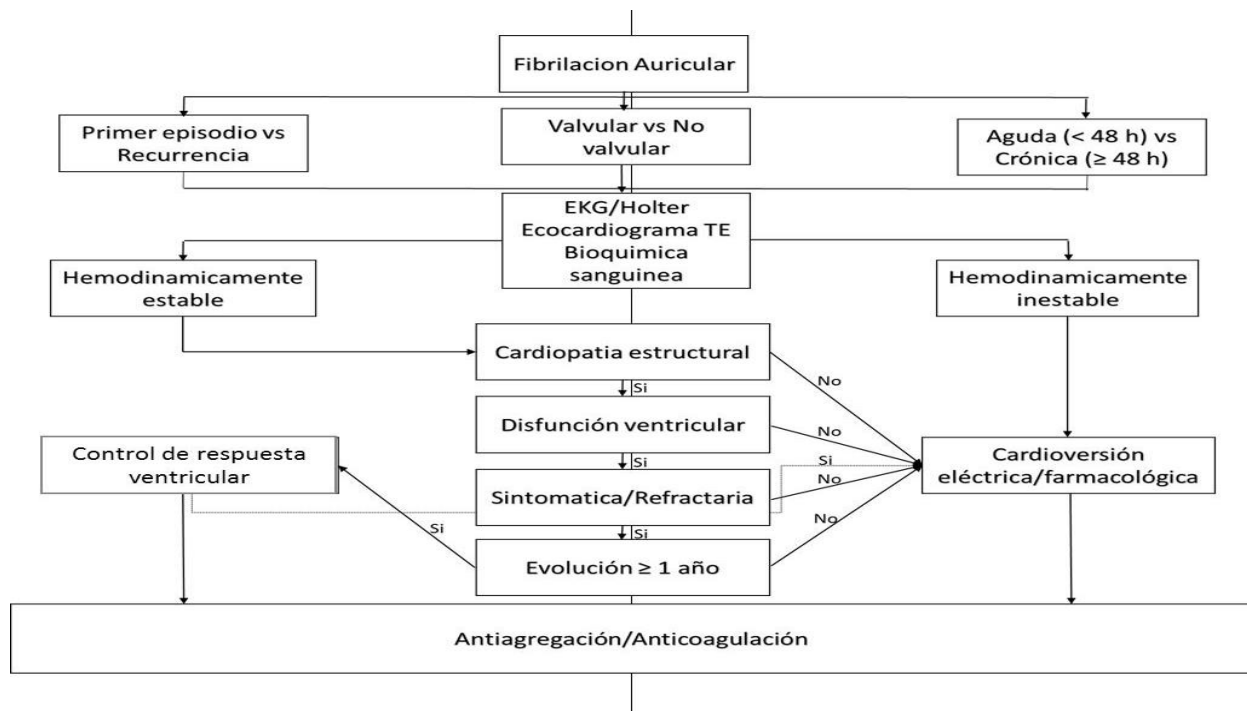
Fibrilacion Auricular

Primer episodio vs Recurrencia

Valvular vs No valvular

Aguda (< 48 h) vs Crónica (≥ 48 h)

EKG/Holter
Ecocardiograma TE
Bioquimica sanguinea

Hemodinamicamente estable

Hemodinamicamente inestable

Cardiopatia estructural

No

Si

Disfunción ventricular

No

Si

Control de respuesta ventricular

Sintomatica/Refractaria

Si

No

Cardioversión eléctrica/farmacológica

Si

Si

No

Evolución ≥ 1 año

Antiagregación/Anticoagulación